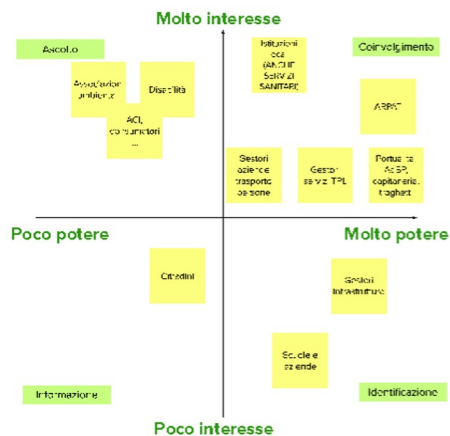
Molto interesse

Ascolto

Associazioni ambientali

Disabilità

ACI, consumatori ...

Istituzioni locali (ANCI, UE, SERVIZI SANITARI)

Coinvolgimento

ARPAT

Gestori aziende trasporto pubblico

Gestori servizi TPL

Portualità AdSP, capitanerie, rimorchiatori

Poco potere

Molto potere

Cittadini

Gestori infrastrutture

Scuole e aziende

Informazione

Identificazione

Poco interesse